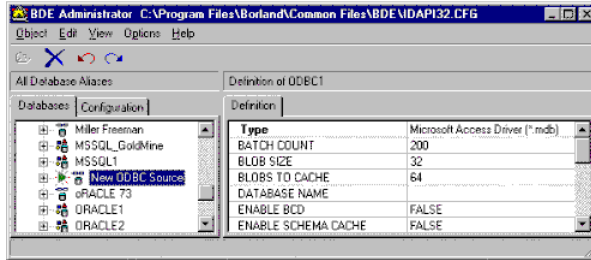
BDE Administrator C:\Program Files\Borland\Common Files\BDE\IDAPI32.CFG

Object Edit View Options Help

All Database Aliases

Definition of ODBC1

Databases Configuration

Miller Freeman
MSSQL_GoldMine
MSSQL1
New ODBC Source
ORACLE 73
ORACLE1
ORACLE2

Definition

| Type | Microsoft Access Driver (*.mdb) |
|---|---|
| BATCH COUNT | 200 |
| BLOB SIZE | 32 |
| BLOBS TO CACHE | 64 |
| DATABASE NAME | |
| ENABLE BCD | FALSE |
| ENABLE SCHEMA CACHE | FALSE |